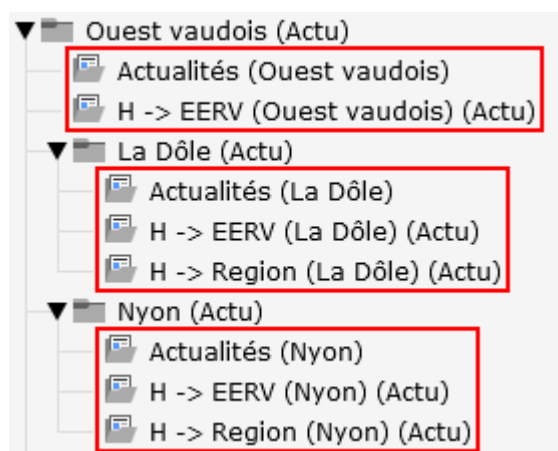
Ouest vaudois (Actu)
Actualités (Ouest vaudois)
H -> EERV (Ouest vaudois) (Actu)
La Dôle (Actu)
Actualités (La Dôle)
H -> EERV (La Dôle) (Actu)
H -> Region (La Dôle) (Actu)
Nyon (Actu)
Actualités (Nyon)
H -> EERV (Nyon) (Actu)
H -> Region (Nyon) (Actu)